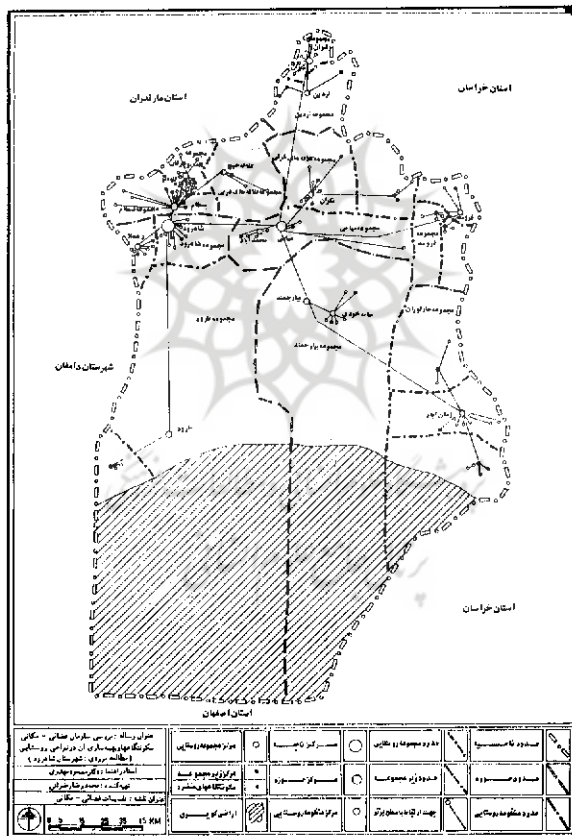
استان مازندران

استان خراسان

شهرستان دامغان

استان خراسان

استان اصفهان

مجموعه

مجموعه شاهرود

مجموعه بیارجمند

بیارجمند

مجموعه طرود

طرود

عنوان رساله : بررسی سازمان فضایی - مکانی سکونتگاههای روستایی در نواحی روستایی (مطالعه موردی : شهرستان شاهرود)

استاد راهنما : دکتر محمود مهدوی

تهیه کننده : محمود رضا میرلطفی

عنوان نقشه : تشکیلات فضایی - مکانی

| | حدود ناحیه | | حدود مجموعه روستایی | | مرکز ناحیه | | مرکز مجموعه روستایی |
|---|---|---|---|---|---|---|---|
| | حدود حوزه | | حدود زیر مجموعه | | مرکز حوزه | | مرکز زیر مجموعه سکونتگاههای منفرد |
| | حدود منظومه روستایی | | جهت ارتباطات سطح برتر | | مرکز منظومه روستایی | | اراضی کویری |

0 5 10 20 30 40 KM